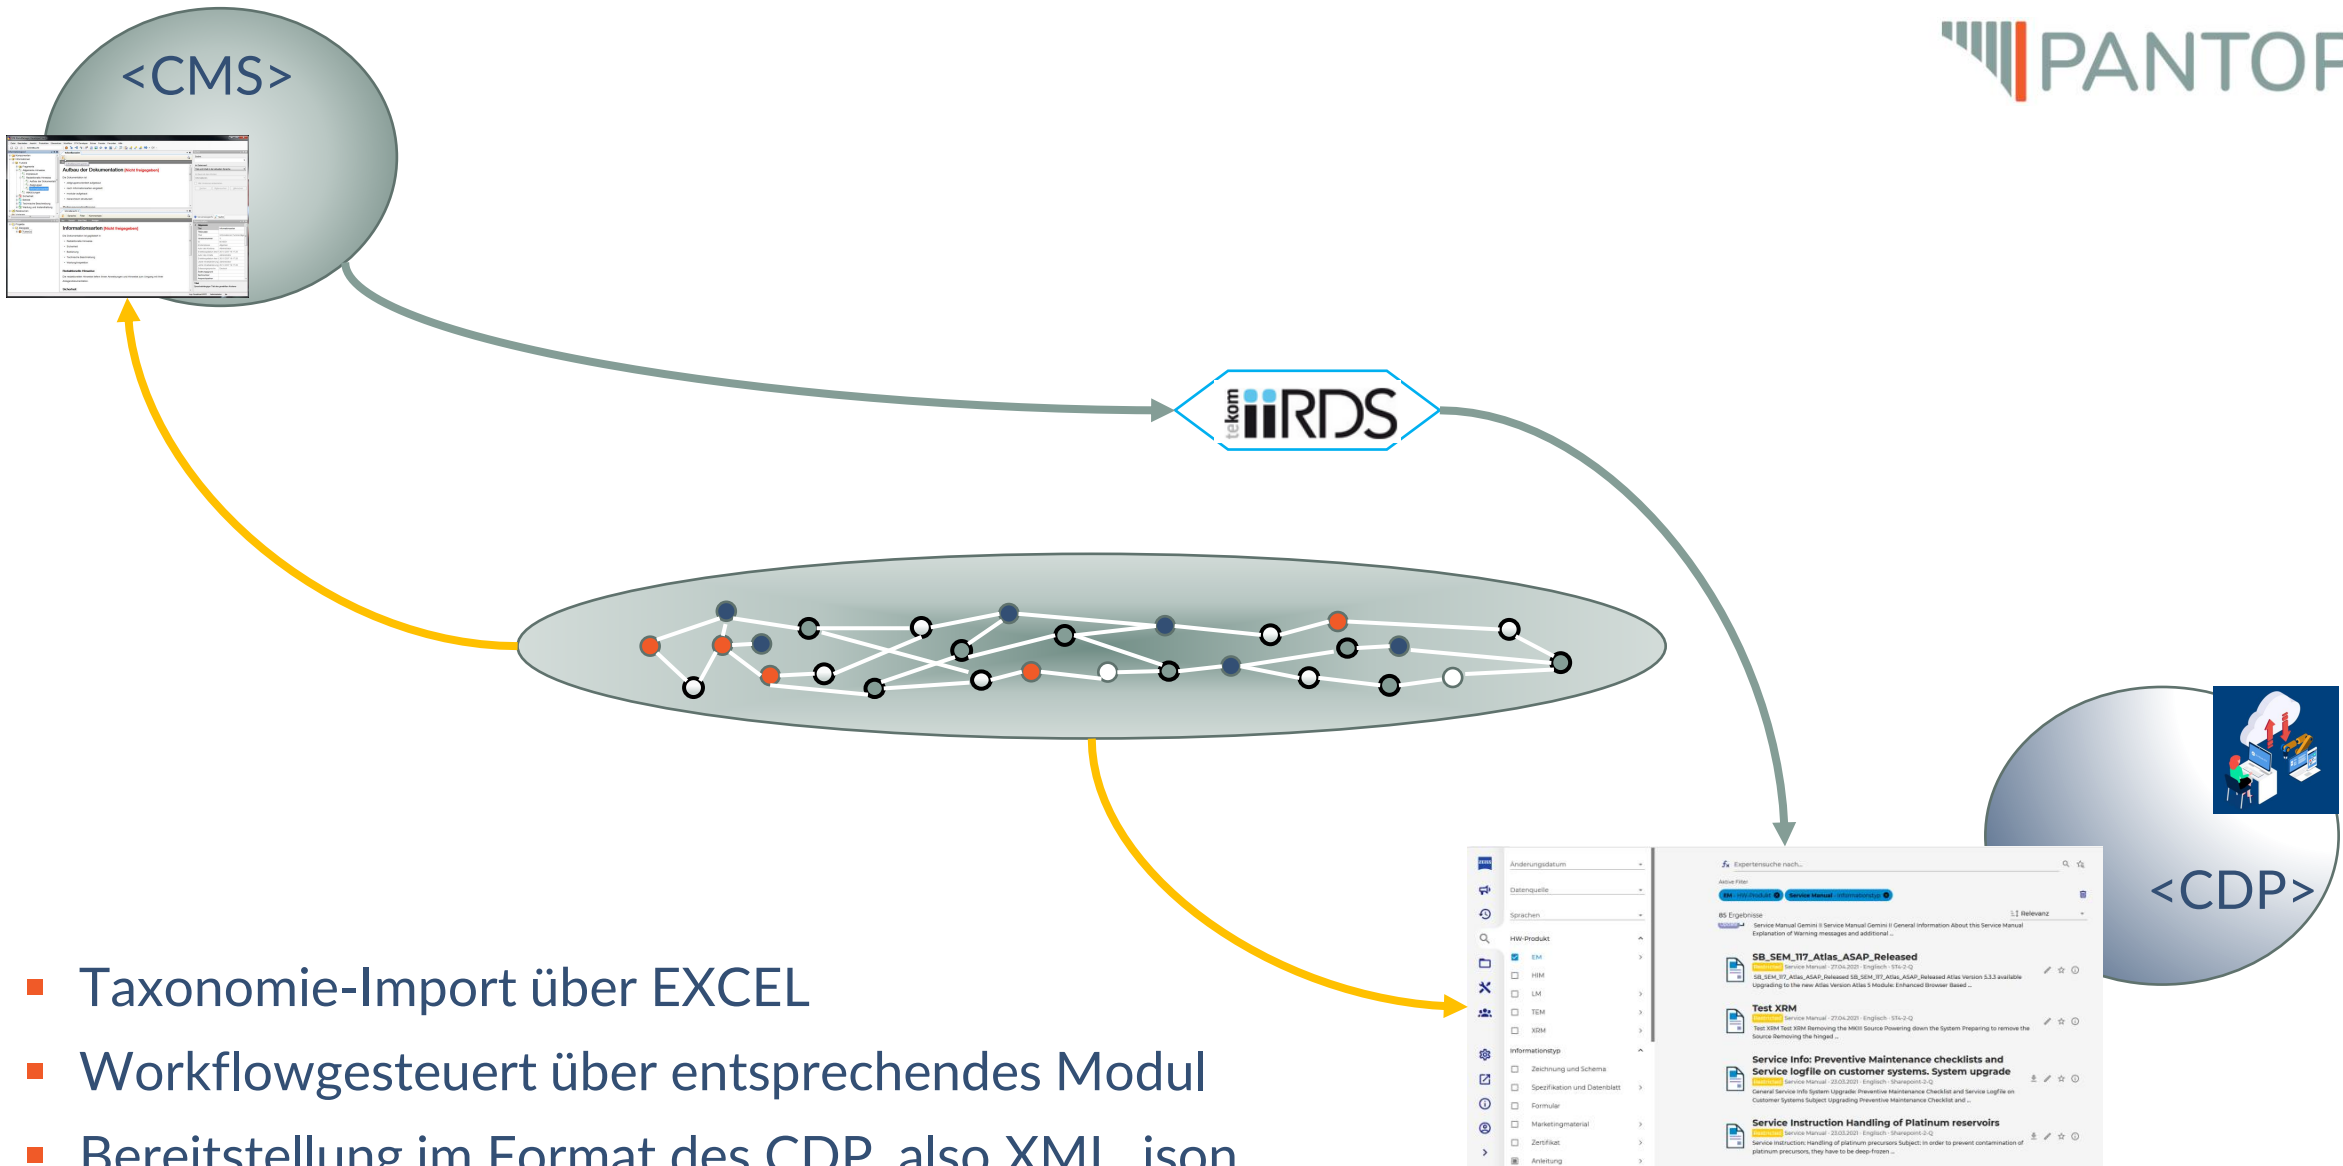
<CMS>

PANTOP

tekom iiRDS

<CDP>

Änderungsdatum
Datenquelle
Sprachen
HW-Produkt
EM
HIM
LM
TEM
XRM
Informationstyp
Zeichnung und Schema
Spezifikation und Datenblatt
Formular
Marketingmaterial
Zertifikat
Anleitung

Expertensuche nach...
Aktive Filter
85 Ergebnisse
Relevanz
SB_SEM_117_Atlas_ASAP_Released
Test XRM
Service Info: Preventive Maintenance checklists and Service logfile on customer systems. System upgrade
Service Instruction Handling of Platinum reservoirs

▪ Taxonomie-Import über EXCEL
▪ Workflowgesteuert über entsprechendes Modul
▪ Bereitstellung im Format des CDP, also XML, json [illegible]